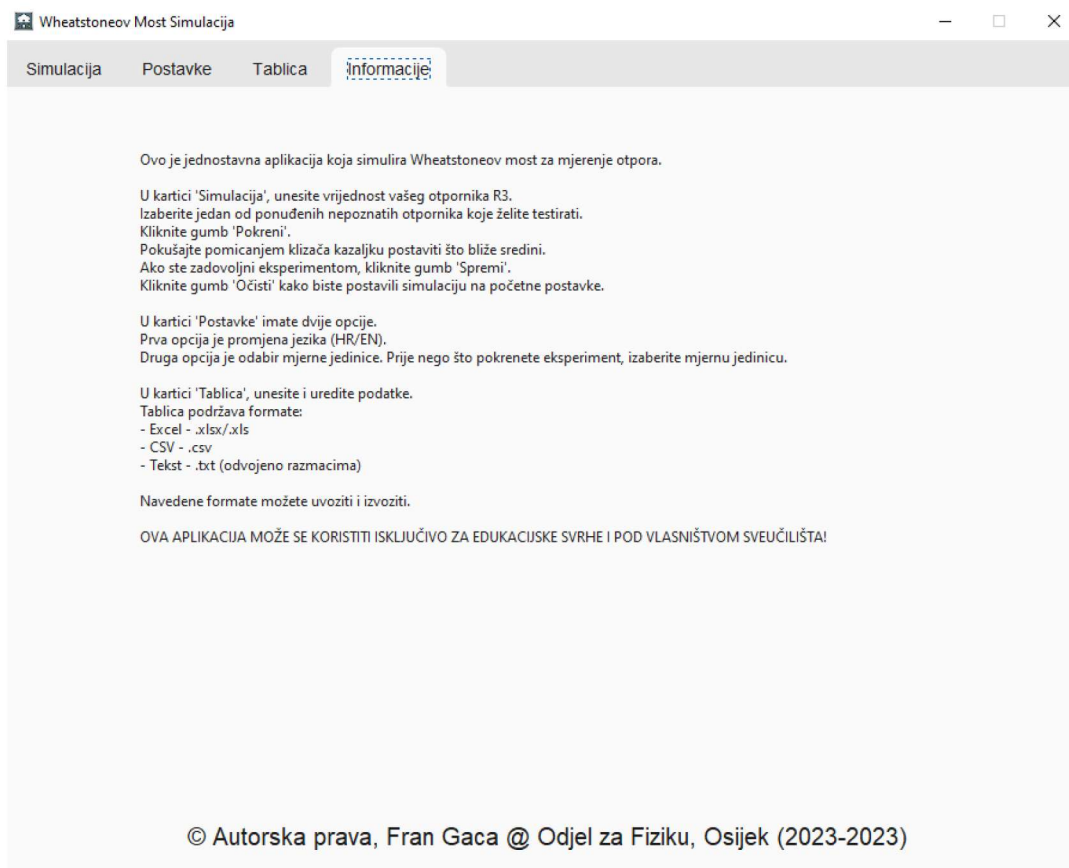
Wheatstoneov Most Simulacija

Simulacija
Postavke
Tablica
Informacije

Ovo je jednostavna aplikacija koja simulira Wheatstoneov most za mjerenje otpora.

U kartici 'Simulacija', unesite vrijednost vašeg otpornika R3.
Izaberite jedan od ponuđenih nepoznatih otpornika koje želite testirati.
Kliknite gumb 'Pokreni'.
Pokušajte pomicanjem klizača kazaljku postaviti što bliže sredini.
Ako ste zadovoljni eksperimentom, kliknite gumb 'Spremi'.
Kliknite gumb 'Očisti' kako biste postavili simulaciju na početne postavke.

U kartici 'Postavke' imate dvije opcije.
Prva opcija je promjena jezika (HR/EN).
Druga opcija je odabir mjerne jedinice. Prije nego što pokrenete eksperiment, izaberite mjernu jedinicu.

U kartici 'Tablica', unesite i uredite podatke.
Tablica podržava formate:
- Excel - .xlsx/.xls
- CSV - .csv
- Tekst - .txt (odvojeno razmacima)

Navedene formate možete uvoziti i izvoziti.

OVA APLIKACIJA MOŽE SE KORISTITI ISKLJUČIVO ZA EDUKACIJSKE SVRHE I POD VLASNIŠTVOM SVEUČILIŠTA!

© Autorska prava, Fran Gaca @ Odjel za Fiziku, Osijek (2023-2023)